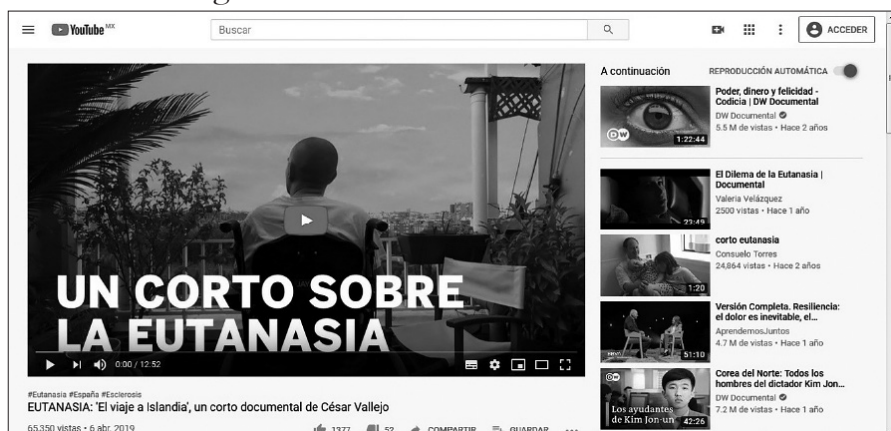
YouTube MX

Buscar

ACCEDER

UN CORTO SOBRE LA EUTANASIA

0:00 / 12:52

#Eutanasia #España #Esclerosis
EUTANASIA: 'El viaje a Islandia', un corto documental de César Vallejo

65,350 vistas • 6 abr. 2019

1377 52 COMPARTIR GUARDAR

A continuación

REPRODUCCIÓN AUTOMÁTICA

Poder, dinero y felicidad - Codicia | DW Documental
DW Documental
5.5 M de vistas • Hace 2 años
1:22:44

El Dilema de la Eutanasia | Documental
Valeria Velázquez
2500 vistas • Hace 1 año
23:49

corto eutanasia
Consuelo Torres
24,864 vistas • Hace 2 años
1:20

Versión Completa. Resiliencia: el dolor es inevitable, el...
AprendemosJuntos
4.7 M de vistas • Hace 1 año
51:10

Corea del Norte: Todos los hombres del dictador Kim Jon...
DW Documental
7.2 M de vistas • Hace 1 año
Los ayudantes de Kim Jon-un
42:26